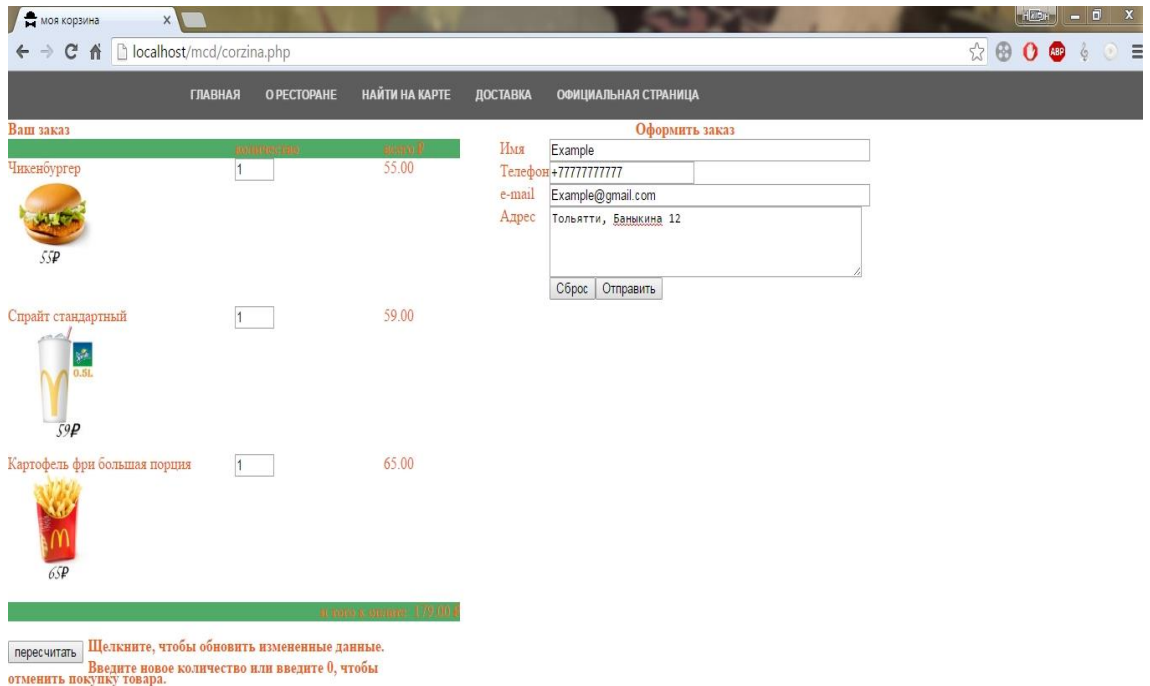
моя корзина

localhost/mcd/corzina.php

ГЛАВНАЯ О РЕСТОРАНЕ НАЙТИ НА КАРТЕ ДОСТАВКА ОФИЦИАЛЬНАЯ СТРАНИЦА

Ваш заказ

| | количество | цена ₽ |
|---|---|---|
| Чикенбургер | 1 | 55.00 |
| Спрайт стандартный | 1 | 59.00 |
| Картофель фри большая порция | 1 | 65.00 |

55₽

59₽

0.5L

65₽

итого к оплате: 179.00 ₽

пересчитать Щелкните, чтобы обновить измененные данные.

Введите новое количество или введите 0, чтобы отменить покупку товара.

Оформить заказ

Имя Example

Телефон +77777777777

e-mail Example@gmail.com

Адрес Тольятти, Баныкина 12

Сброс Отправить